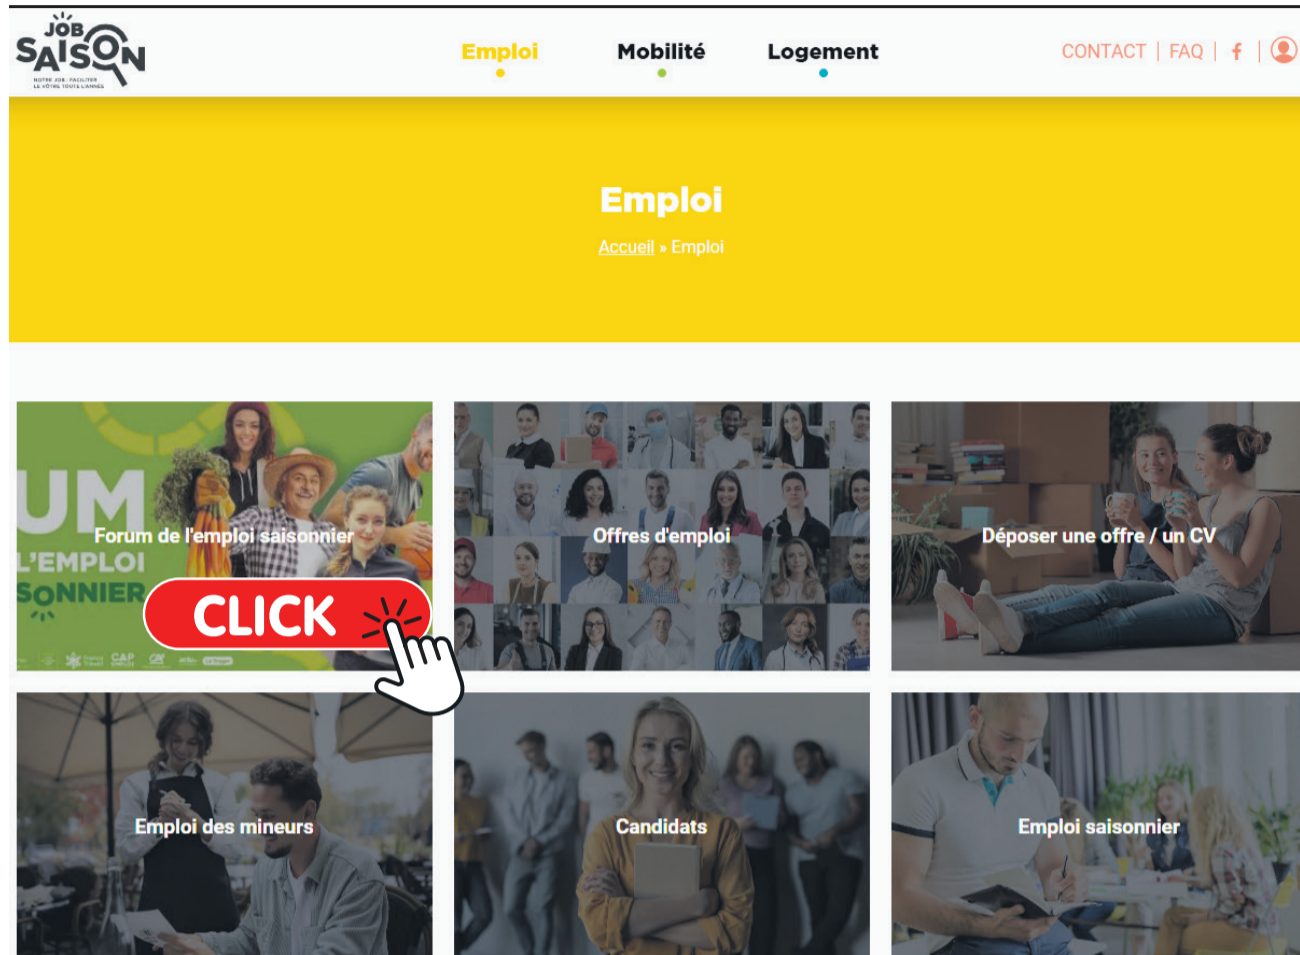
JOB SAISON
NOTRE JOB : FACILITER LE VÔTRE TOUTE L'ANNÉE

Emploi
Mobilité
Logement
CONTACT | FAQ | f |

Emploi
Accueil » Emploi

UM
L'EMPLOI
SONNIER
Forum de l'emploi saisonnier
CLICK
CAP

Offres d'emploi

Déposer une offre / un CV

Emploi des mineurs

Candidats

Emploi saisonnier